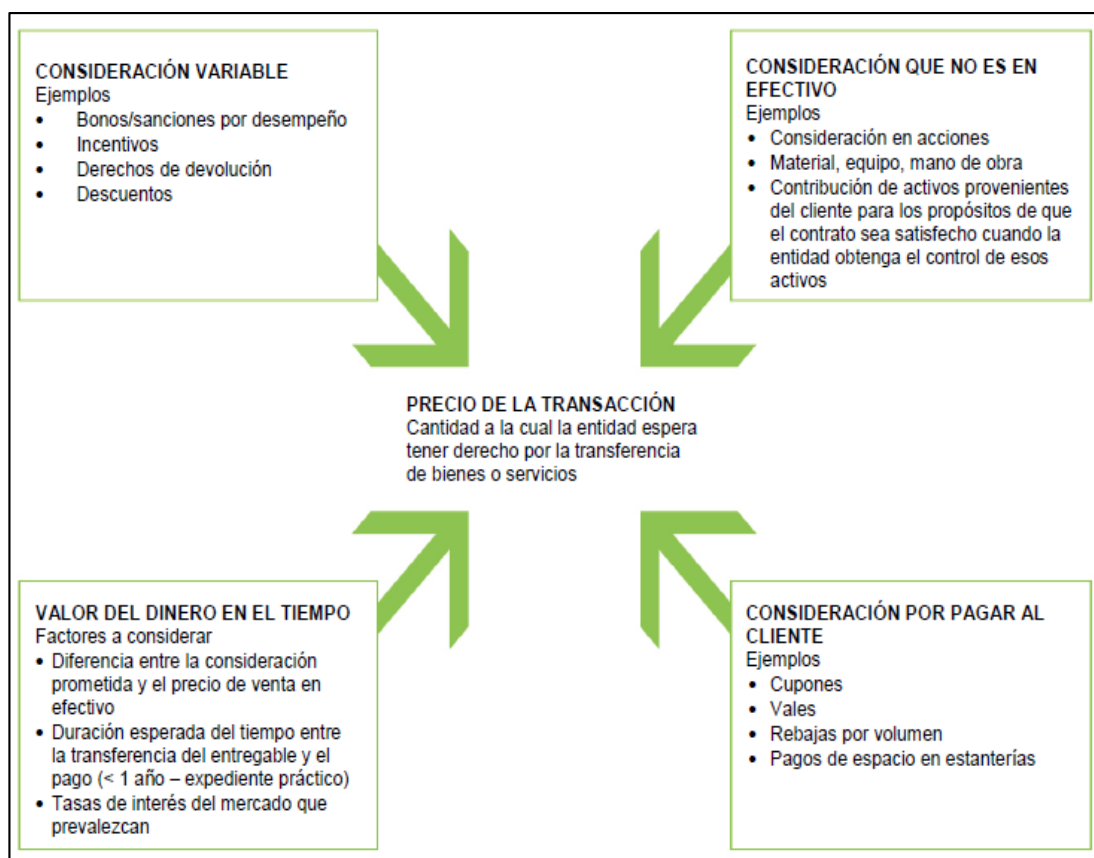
CONSIDERACIÓN VARIABLE
Ejemplos
- Bonos/sanciones por desempeño
- Incentivos
- Derechos de devolución
- Descuentos

CONSIDERACIÓN QUE NO ES EN EFECTIVO
Ejemplos
- Consideración en acciones
- Material, equipo, mano de obra
- Contribución de activos provenientes del cliente para los propósitos de que el contrato sea satisfecho cuando la entidad obtenga el control de esos activos

PRECIO DE LA TRANSACCIÓN
Cantidad a la cual la entidad espera tener derecho por la transferencia de bienes o servicios

VALOR DEL DINERO EN EL TIEMPO
Factores a considerar
- Diferencia entre la consideración prometida y el precio de venta en efectivo
- Duración esperada del tiempo entre la transferencia del entregable y el pago (< 1 año – expediente práctico)
- Tasas de interés del mercado que prevalezcan

CONSIDERACIÓN POR PAGAR AL CLIENTE
Ejemplos
- Cupones
- Vales
- Rebajas por volumen
- Pagos de espacio en estanterías